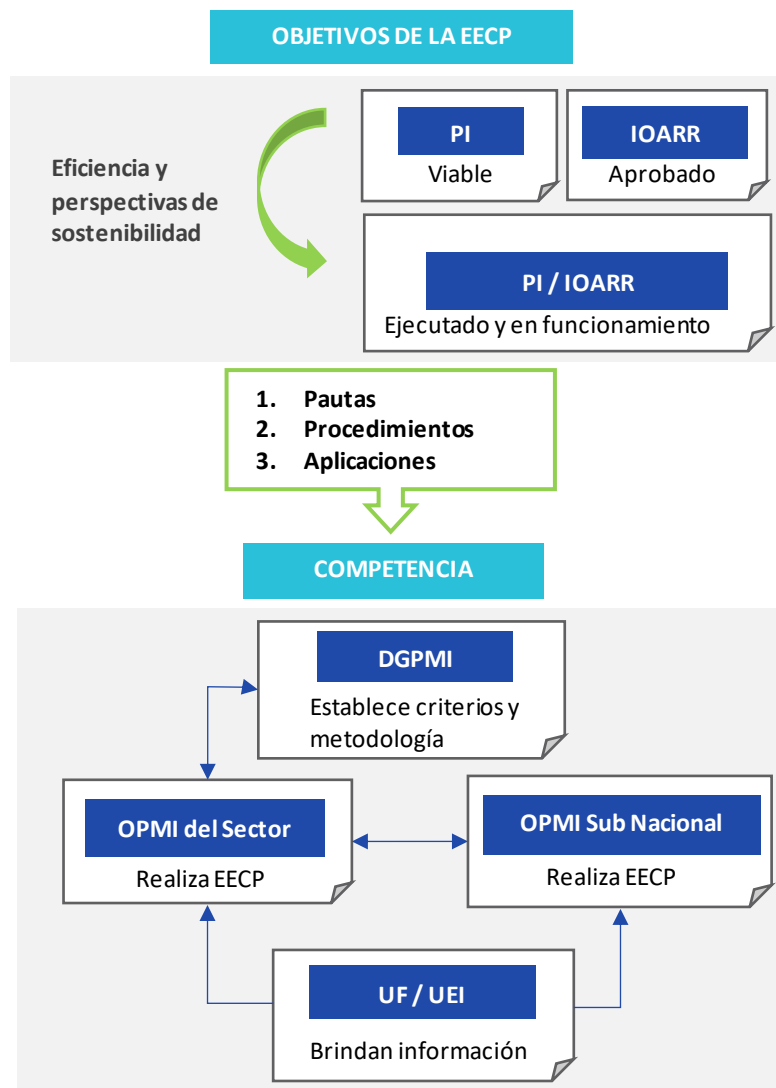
OBJETIVOS DE LA EECP

Eficiencia y perspectivas de sostenibilidad

PI
Viable

IOARR
Aprobado

PI / IOARR
Ejecutado y en funcionamiento

1. Pautas
2. Procedimientos
3. Aplicaciones

COMPETENCIA

DGPMI
Establece criterios y metodología

OPMI del Sector
Realiza EECP

OPMI Sub Nacional
Realiza EECP

UF / UEI
Brindan información